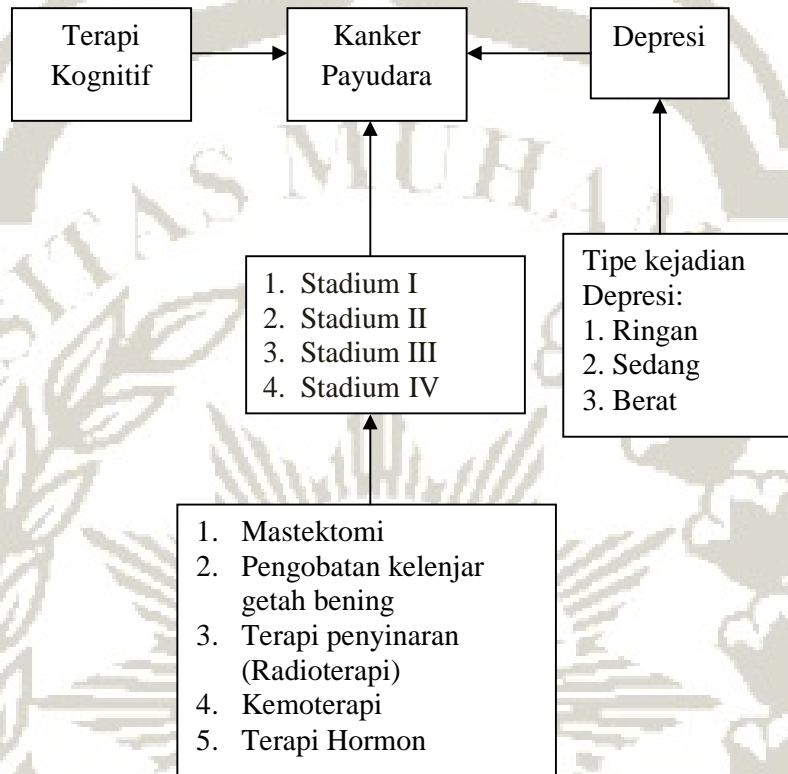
Terapi Kognitif

Kanker Payudara

Depresi

1. Stadium I
2. Stadium II
3. Stadium III
4. Stadium IV

Tipe kejadian Depresi:
1. Ringan
2. Sedang
3. Berat

1. Mastektomi
2. Pengobatan kelenjar getah bening
3. Terapi penyinaran (Radioterapi)
4. Kemoterapi
5. Terapi Hormon